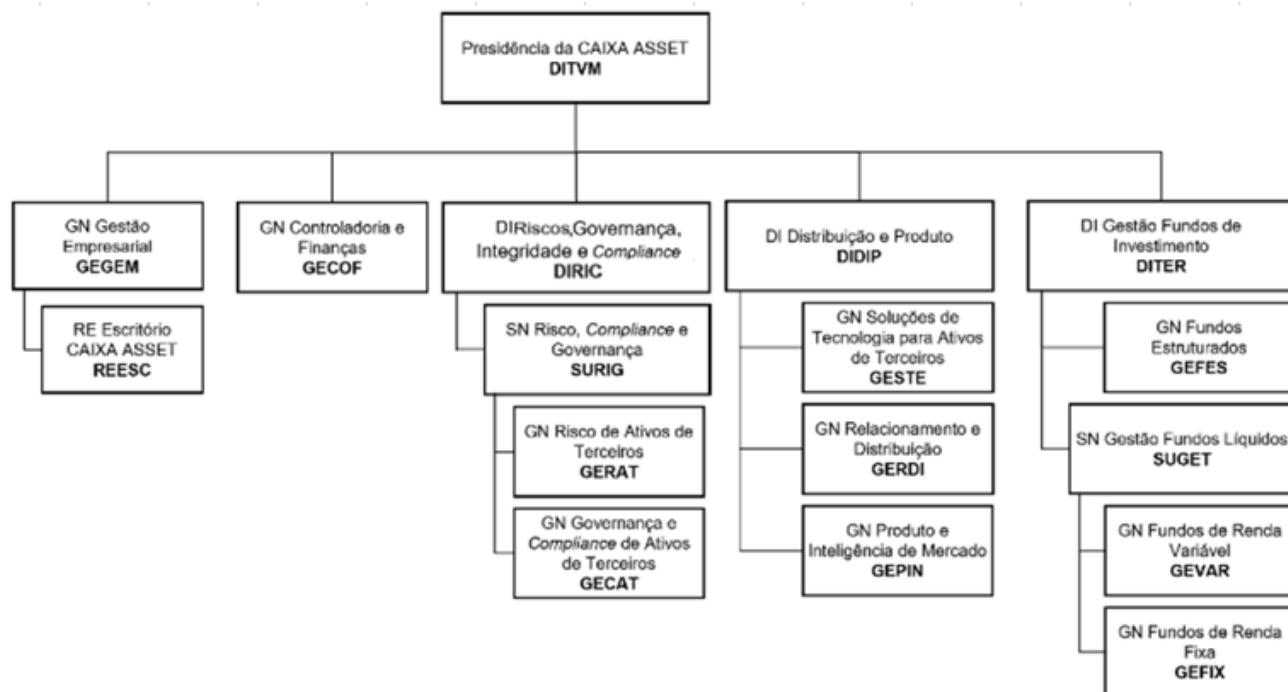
Presidência da CAIXA ASSET
DITVM

GN Gestão Empresarial
GEGEM

RE Escritório CAIXA ASSET
REESC

GN Controladoria e Finanças
GECOF

DIRiscos,Governança, Integridade e Compliance
DIRIC

SN Risco, Compliance e Governança
SURIG

GN Risco de Ativos de Terceiros
GERAT

GN Governança e Compliance de Ativos de Terceiros
GECAT

DI Distribuição e Produto
DIDIP

GN Soluções de Tecnologia para Ativos de Terceiros
GESTE

GN Relacionamento e Distribuição
GERDI

GN Produto e Inteligência de Mercado
GEPIN

DI Gestão Fundos de Investimento
DITER

GN Fundos Estruturados
GEFES

SN Gestão Fundos Líquidos
SUGET

GN Fundos de Renda Variável
GEVAR

GN Fundos de Renda Fixa
GEFIX